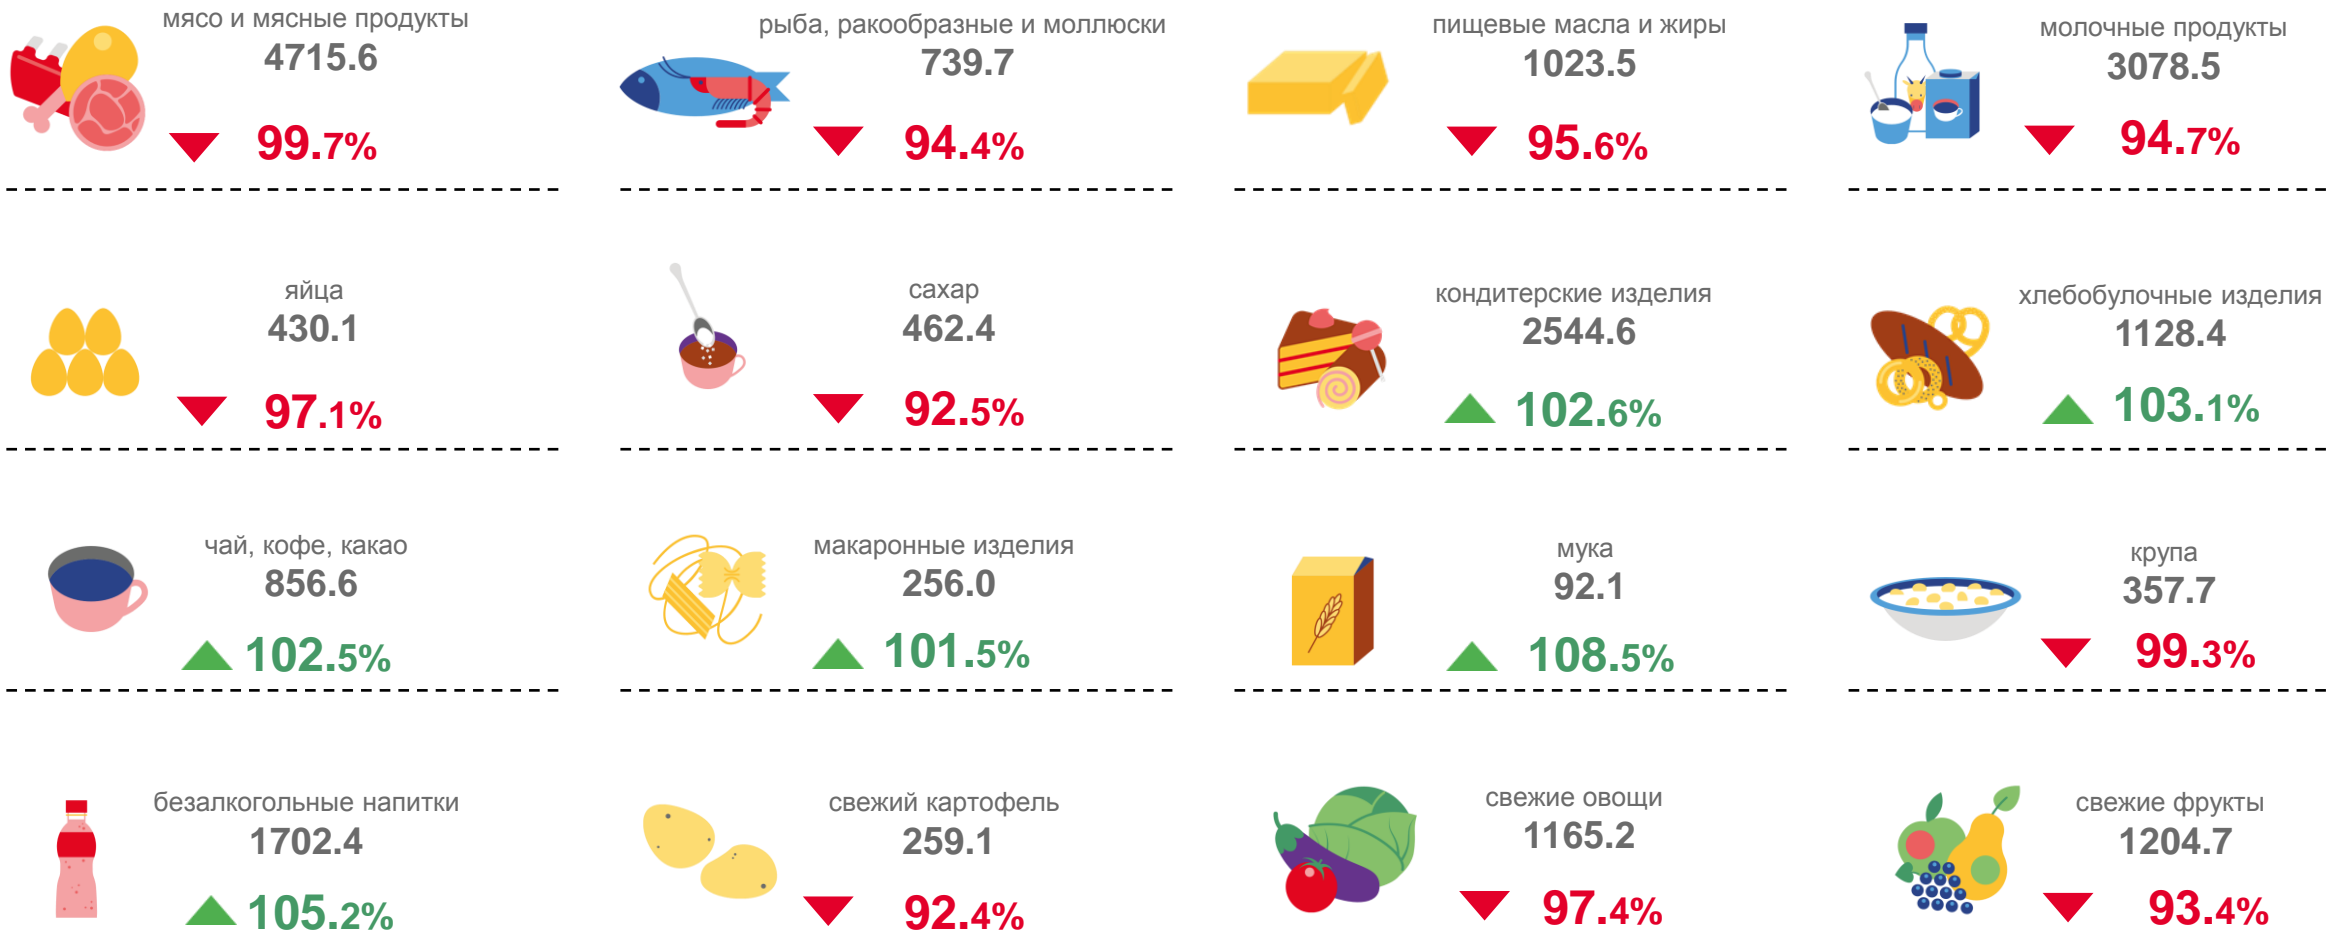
мясо и мясные продукты
4715.6
99.7%

рыба, ракообразные и моллюски
739.7
94.4%

пищевые масла и жиры
1023.5
95.6%

молочные продукты
3078.5
94.7%

яйца
430.1
97.1%

сахар
462.4
92.5%

кондитерские изделия
2544.6
102.6%

хлебобулочные изделия
1128.4
103.1%

чай, кофе, какао
856.6
102.5%

макаронные изделия
256.0
101.5%

мука
92.1
108.5%

крупа
357.7
99.3%

безалкогольные напитки
1702.4
105.2%

свежий картофель
259.1
92.4%

свежие овощи
1165.2
97.4%

свежие фрукты
1204.7
93.4%